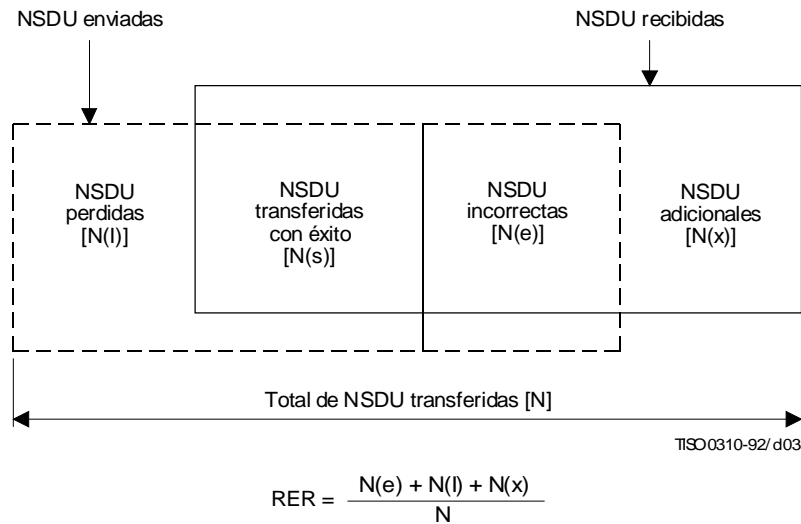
NSDU enviadas

NSDU recibidas

NSDU perdidas [N(l)]

NSDU transferidas con éxito [N(s)]

NSDU incorrectas [N(e)]

NSDU adicionales [N(x)]

Total de NSDU transferidas [N]

TISO0310-92/d03

$RER = \frac{N(e) + N(l) + N(x)}{N}$